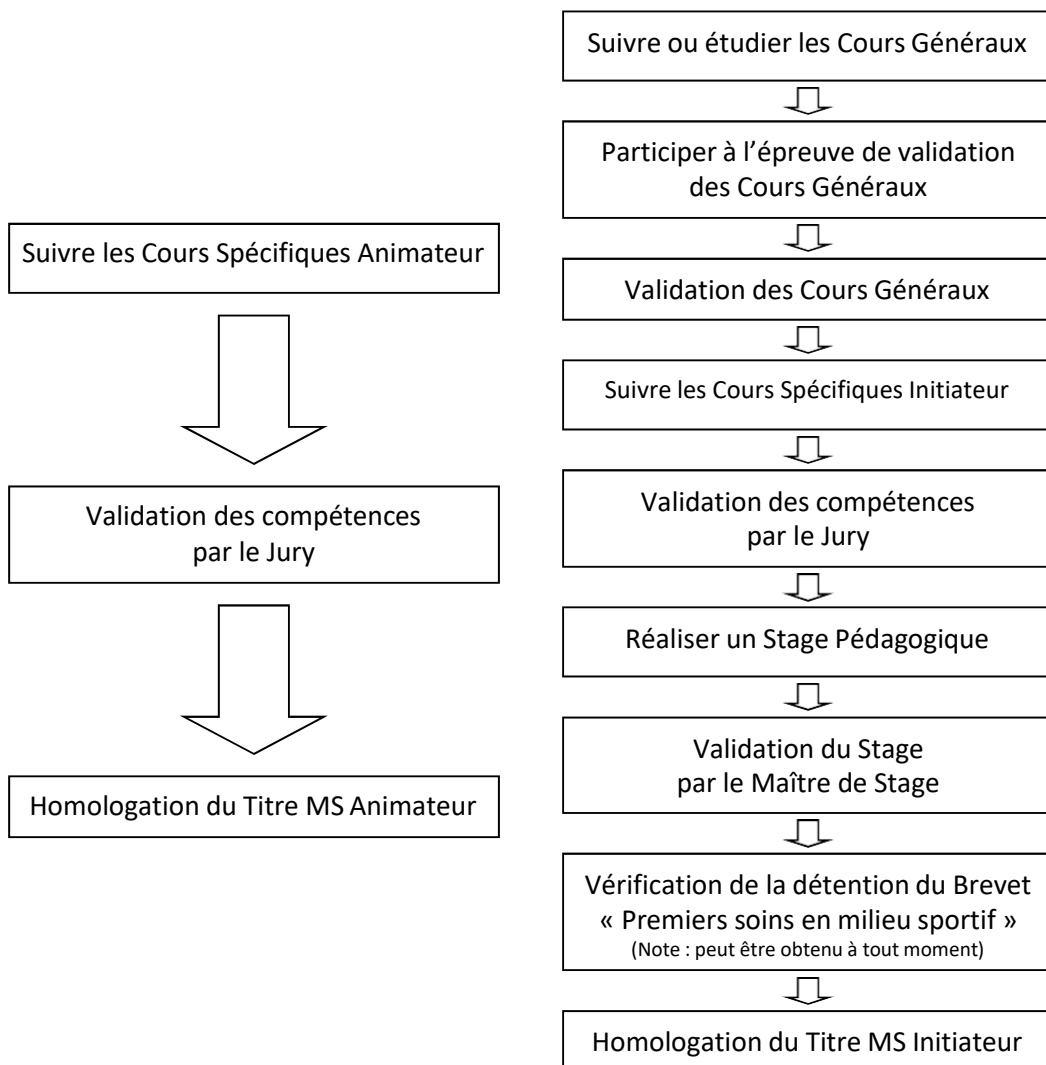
Suivre les Cours Spécifiques Animateur

Validation des compétences par le Jury

Homologation du Titre MS Animateur

Suivre ou étudier les Cours Généraux

Participer à l'épreuve de validation des Cours Généraux

Validation des Cours Généraux

Suivre les Cours Spécifiques Initiateur

Validation des compétences par le Jury

Réaliser un Stage Pédagogique

Validation du Stage par le Maître de Stage

Vérification de la détention du Brevet « Premiers soins en milieu sportif »
(Note : peut être obtenu à tout moment)

Homologation du Titre MS Initiateur